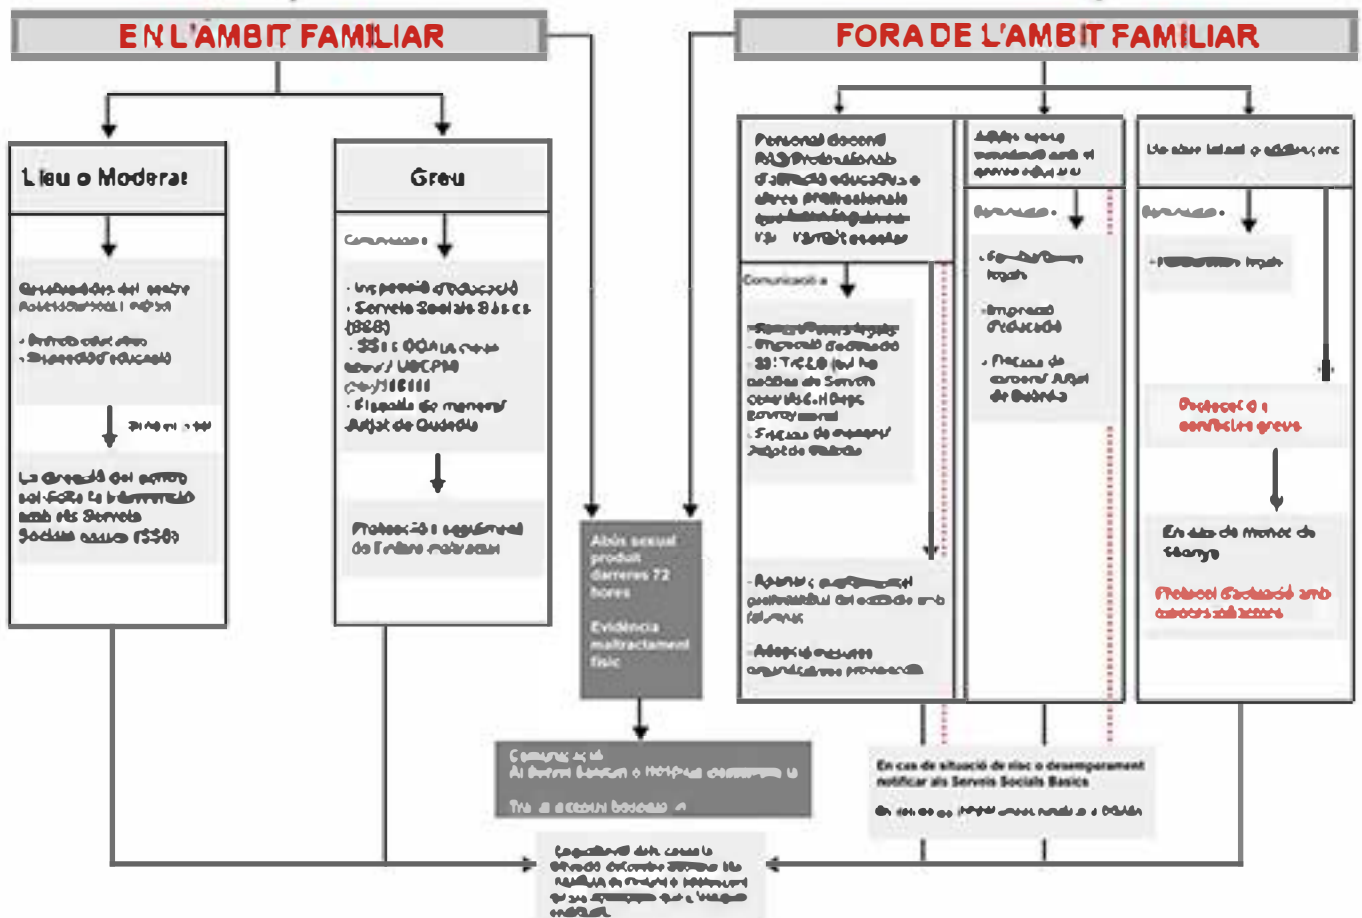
EN L'AMBIT FAMILIAR

FORA DE L'AMBIT FAMILIAR

Lleu o Moderat

Greu

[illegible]

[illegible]

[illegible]

La direcció del centre sol·licita la intervenció amb els Serveis Socials Bàsics (SSB)

Comunicació

- Inspecció d'Educació
- Serveis Socials Bàsics (SSB)
- SSB/DGAIA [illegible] UDEPMI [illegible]
- Fiscalia de menors/ Jutjat de Guàrdia

Protecció i seguiment de l'infant maltractat

Personal docent PAS/Professionals d'atenció educativa o altres professionals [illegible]

Comunicació

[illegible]
- Inspecció d'Educació
- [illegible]
- Fiscalia de menors/ Jutjat de Guàrdia

- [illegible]
- Adopció mesures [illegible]

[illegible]

Comunicació

- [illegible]
- Inspecció d'Educació
- Fiscalia de menors/ Jutjat de Guàrdia

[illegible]

Comunicació

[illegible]

Protocol de conflictes greus

En cas de menor de 14 anys

Protocol d'actuació amb menors infractors

Abús sexual produït darreres 72 hores

Evidència maltractament físic

Comunicació
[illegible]

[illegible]

En cas de situació de risc o desemparament notificar als Serveis Socials Bàsics

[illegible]

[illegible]